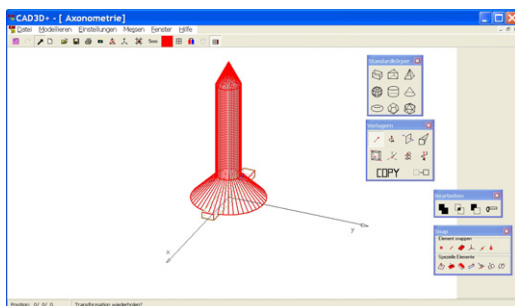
CAD3D+ - [ Axonometrie]
Datei Modellieren Einstellungen Messen Fenster Hilfe
Standardkörper
Verlagern
COPY
Bearbeiten
Snap
Element snappen
Spezielle Elemente
x
y
Position: 0/ 0/ 0
Transformation wiederholen?